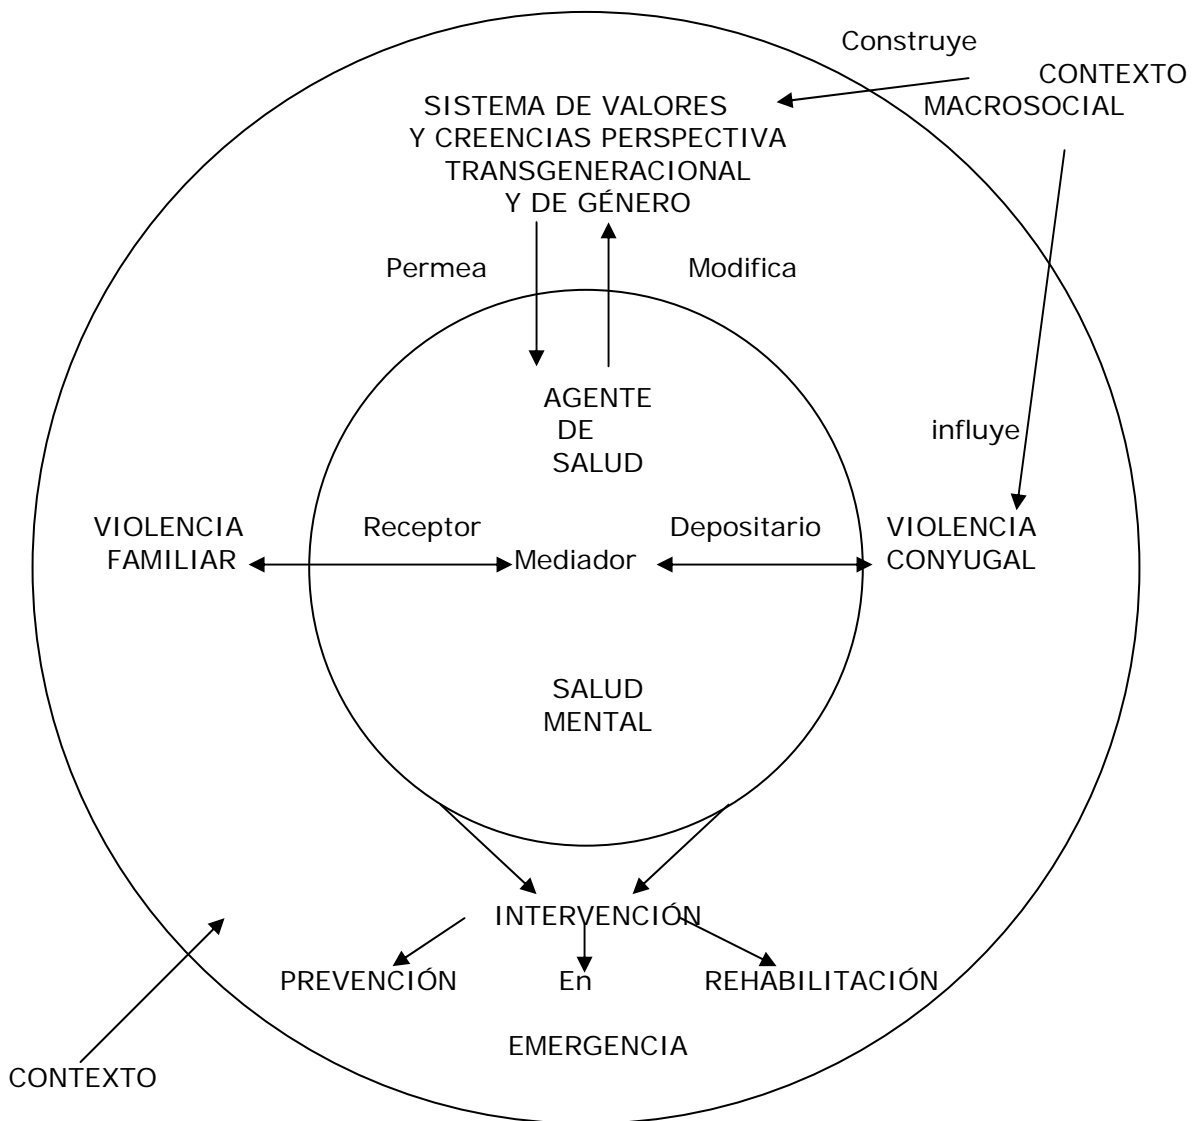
Construye

CONTEXTO MACROSOCIAL

SISTEMA DE VALORES Y CREENCIAS PERSPECTIVA TRANSGENERACIONAL Y DE GÉNERO

Permea

Modifica

AGENTE DE SALUD

influye

VIOLENCIA FAMILIAR

Receptor

Mediador

Depositario

VIOLENCIA CONYUGAL

SALUD MENTAL

INTERVENCIÓN

PREVENCIÓN

En

EMERGENCIA

REHABILITACIÓN

CONTEXTO